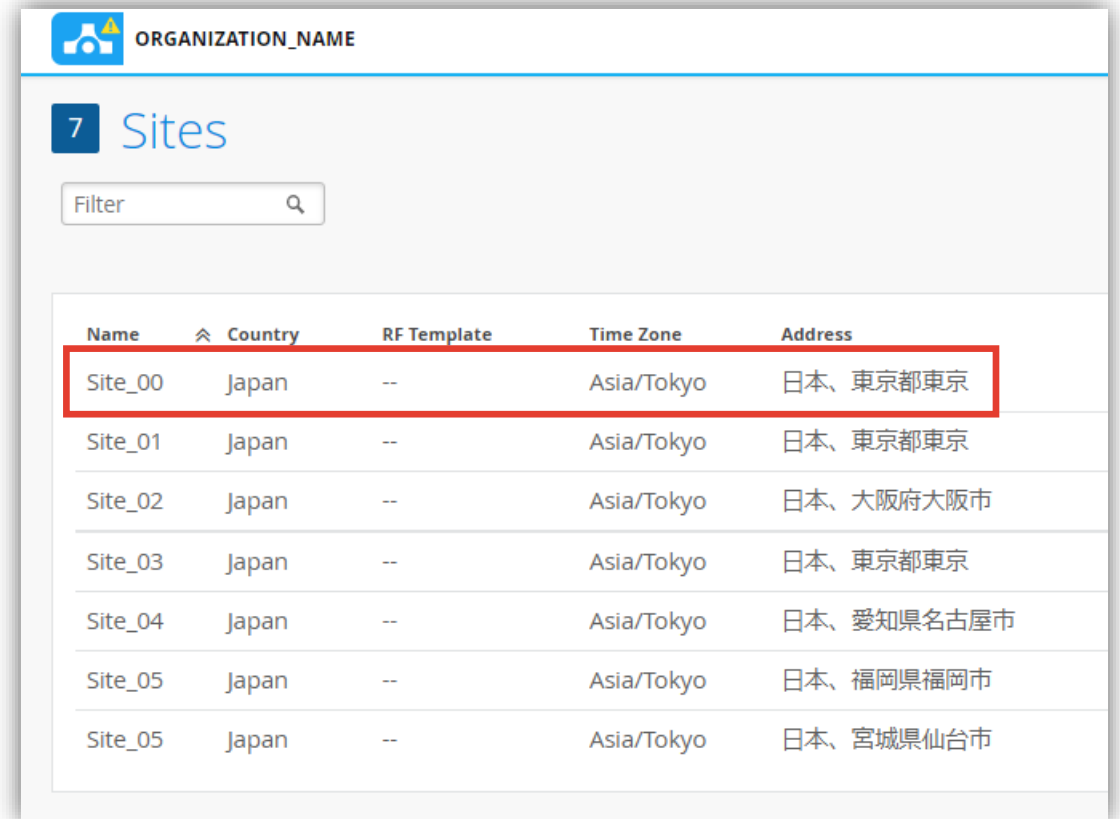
ORGANIZATION_NAME

7 Sites

Filter

| Name | Country | RF Template | Time Zone | Address |
|---|---|---|---|---|
| Site_00 | Japan | -- | Asia/Tokyo | 日本、東京都東京 |
| Site_01 | Japan | -- | Asia/Tokyo | 日本、東京都東京 |
| Site_02 | Japan | -- | Asia/Tokyo | 日本、大阪府大阪市 |
| Site_03 | Japan | -- | Asia/Tokyo | 日本、東京都東京 |
| Site_04 | Japan | -- | Asia/Tokyo | 日本、愛知県名古屋市 |
| Site_05 | Japan | -- | Asia/Tokyo | 日本、福岡県福岡市 |
| Site_05 | Japan | -- | Asia/Tokyo | 日本、宮城県仙台市 |